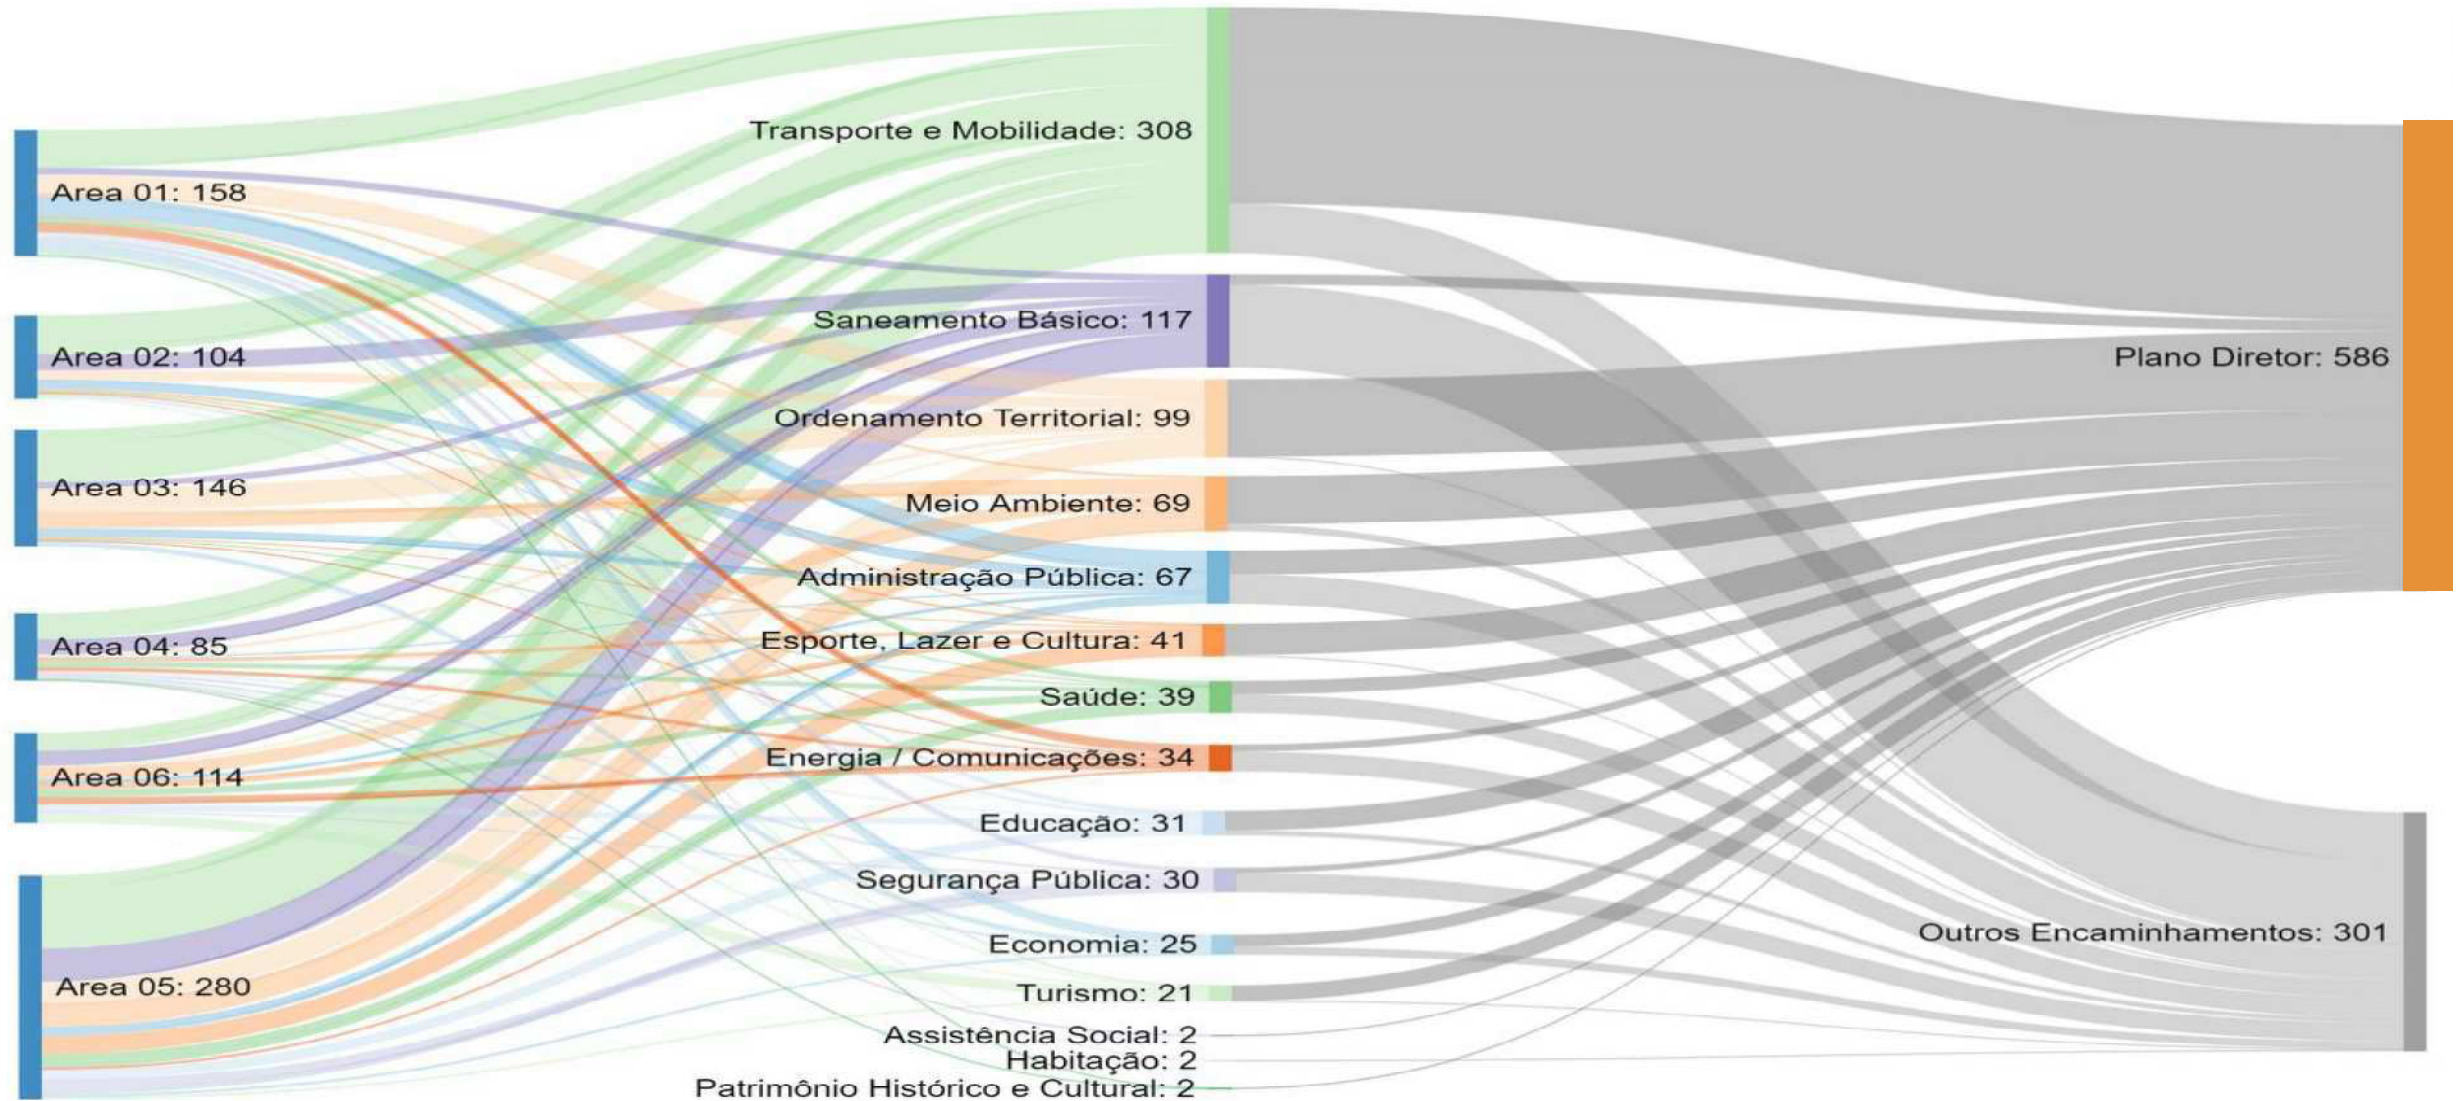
Area 01: 158
Area 02: 104
Area 03: 146
Area 04: 85
Area 06: 114
Area 05: 280

Transporte e Mobilidade: 308
Saneamento Básico: 117
Ordenamento Territorial: 99
Meio Ambiente: 69
Administração Pública: 67
Esporte, Lazer e Cultura: 41
Saúde: 39
Energia / Comunicações: 34
Educação: 31
Segurança Pública: 30
Economia: 25
Turismo: 21
Assistência Social: 2
Habitação: 2
Patrimônio Histórico e Cultural: 2

Plano Diretor: 586
Outros Encaminhamentos: 301